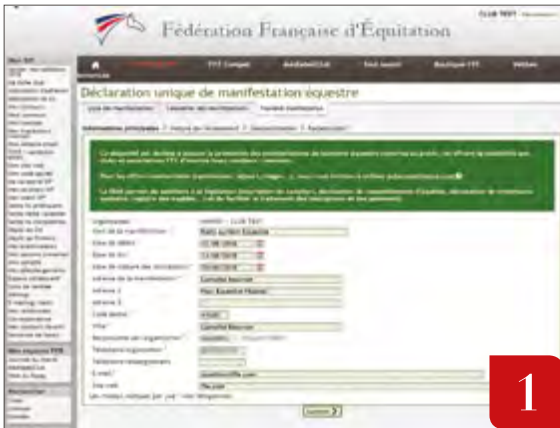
Fédération Française d'Équitation

CLUB TEST

FFE Compet

Déclaration unique de manifestation équestre

Informations principales

Organisateur

Date de début

Date de fin

Adresse de la manifestation

Adresse 2

Adresse 3

Code postal

Ville

Responsable de l'organisation

Téléphone organisateur

Téléphone renseignements

E-mail

Site web

Les champs indiqués par une * sont obligatoires

1